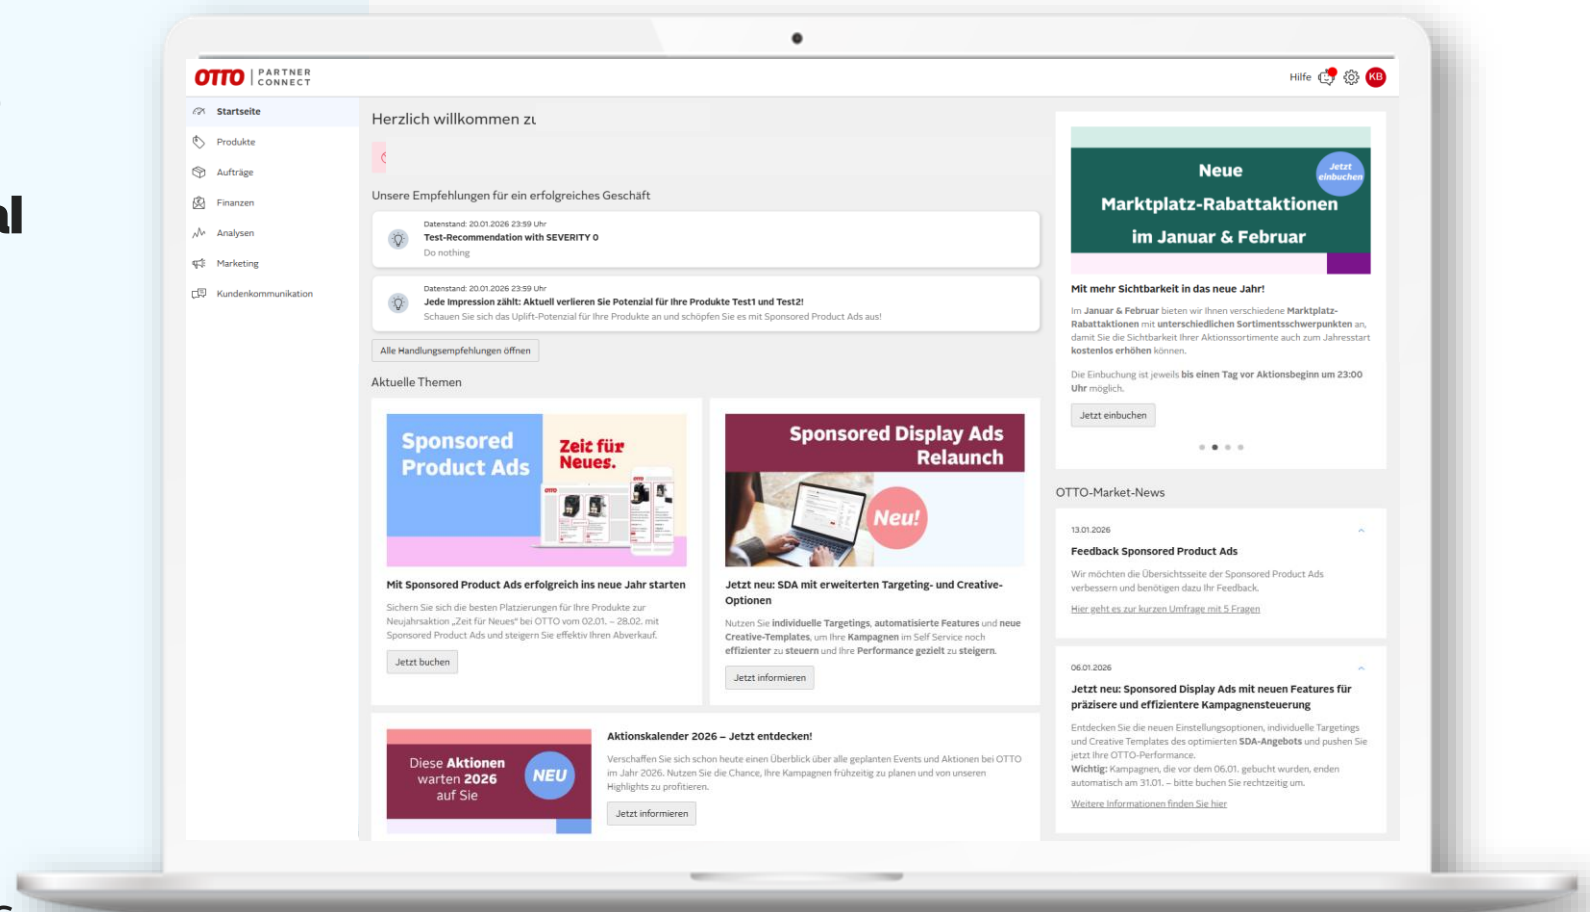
al

OTTO PARTNER CONNECT

Hilfe KB

Startseite
Produkte
Aufträge
Finanzen
Analysen
Marketing
Kundenkommunikation

Herzlich willkommen zu

Unsere Empfehlungen für ein erfolgreiches Geschäft

Datenstand: 20.01.2026 23:59 Uhr
Test-Recommendation with SEVERITY 0
Do nothing

Datenstand: 20.01.2026 23:59 Uhr
Jede Impression zählt: Aktuell verlieren Sie Potenzial für Ihre Produkte Test1 und Test2!
Schauen Sie sich das Uplift-Potenzial für Ihre Produkte an und schöpfen Sie es mit Sponsored Product Ads aus!

Alle Handlungsempfehlungen öffnen

Aktuelle Themen

Sponsored Product Ads
Zeit für Neues.

Mit Sponsored Product Ads erfolgreich ins neue Jahr starten

Sichern Sie sich die besten Platzierungen für Ihre Produkte zur Neujahrsaktion „Zeit für Neues" bei OTTO vom 02.01. – 28.02. mit Sponsored Product Ads und steigern Sie effektiv Ihren Abverkauf.

Jetzt buchen

Sponsored Display Ads Relaunch
Neu!

Jetzt neu: SDA mit erweiterten Targeting- und Creative-Optionen

Nutzen Sie individuelle Targetings, automatisierte Features und neue Creative-Templates, um Ihre Kampagnen im Self Service noch effizienter zu steuern und Ihre Performance gezielt zu steigern.

Jetzt informieren

Diese Aktionen warten 2026 auf Sie
NEU

Aktionskalender 2026 – Jetzt entdecken!

Verschaffen Sie sich schon heute einen Überblick über alle geplanten Events und Aktionen bei OTTO im Jahr 2026. Nutzen Sie die Chance, Ihre Kampagnen frühzeitig zu planen und von unseren Highlights zu profitieren.

Jetzt informieren

Neue Marktplatz-Rabattaktionen im Januar & Februar
Jetzt einbuchen

Mit mehr Sichtbarkeit in das neue Jahr!

Im Januar & Februar bieten wir Ihnen verschiedene Marktplatz-Rabattaktionen mit unterschiedlichen Sortimentsschwerpunkten an, damit Sie die Sichtbarkeit Ihrer Aktionssortimente auch zum Jahresstart kostenlos erhöhen können.

Die Einbuchung ist jeweils bis einen Tag vor Aktionsbeginn um 23:00 Uhr möglich.

Jetzt einbuchen

OTTO-Market-News

13.01.2026
Feedback Sponsored Product Ads
Wir möchten die Übersichtsseite der Sponsored Product Ads verbessern und benötigen dazu Ihr Feedback.
Hier geht es zur kurzen Umfrage mit 5 Fragen

06.01.2026
Jetzt neu: Sponsored Display Ads mit neuen Features für präzisere und effizientere Kampagnensteuerung
Entdecken Sie die neuen Einstellungsoptionen, individuelle Targetings und Creative Templates des optimierten SDA-Angebots und pushen Sie jetzt Ihre OTTO-Performance.
Wichtig: Kampagnen, die vor dem 06.01. gebucht wurden, enden automatisch am 31.01. – bitte buchen Sie rechtzeitig um.
Weitere Informationen finden Sie hier